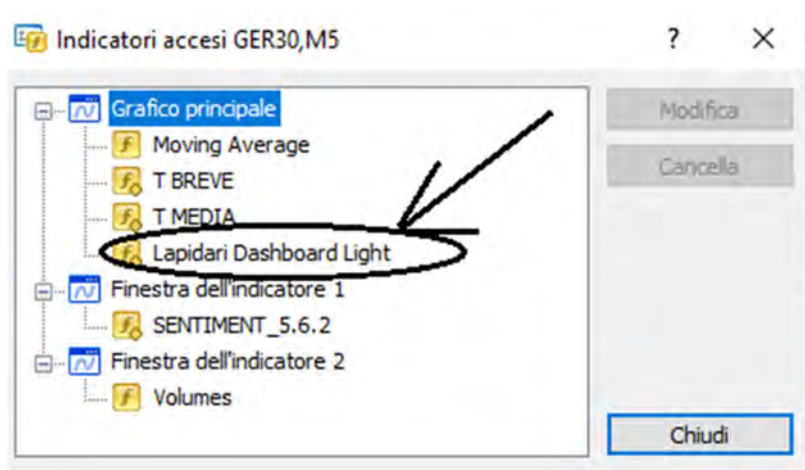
Indicatori accesi GER30,M5

?

×

Grafico principale

Moving Average

T BREVE

T MEDIA

Lapidari Dashboard Light

Finestra dell'indicatore 1

SENTIMENT_5.6.2

Finestra dell'indicatore 2

Volumes

Modifica

Cancella

Chiudi